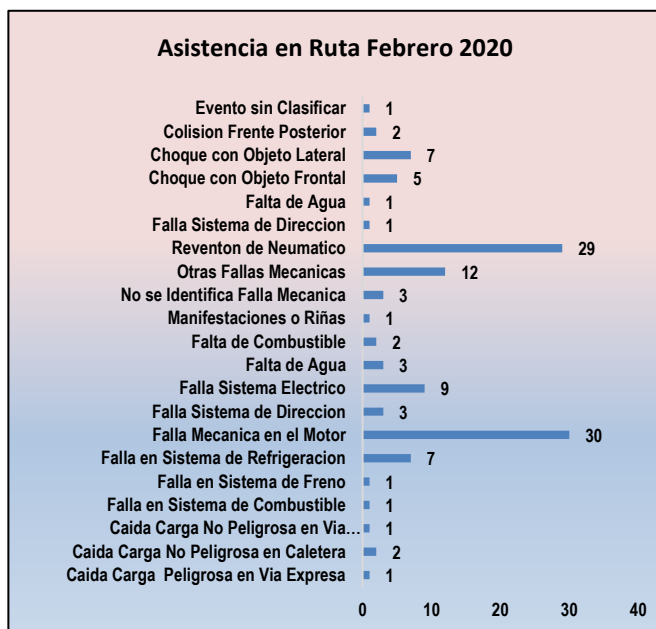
Asistencia en Ruta Febrero 2020

| Categoría | Valor |
|---|---|
| Evento sin Clasificar | 1 |
| Colision Frente Posterior | 2 |
| Choque con Objeto Lateral | 7 |
| Choque con Objeto Frontal | 5 |
| Falta de Agua | 1 |
| Falla Sistema de Direccion | 1 |
| Reventon de Neumatico | 29 |
| Otras Fallas Mecanicas | 12 |
| No se Identifica Falla Mecanica | 3 |
| Manifestaciones o Riñas | 1 |
| Falta de Combustible | 2 |
| Falta de Agua | 3 |
| Falla Sistema Electrico | 9 |
| Falla Sistema de Direccion | 3 |
| Falla Mecanica en el Motor | 30 |
| Falla en Sistema de Refrigeracion | 7 |
| Falla en Sistema de Freno | 1 |
| Falla en Sistema de Combustible | 1 |
| Caida Carga No Peligrosa en Via... | 1 |
| Caida Carga No Peligrosa en Caletera | 2 |
| Caida Carga Peligrosa en Via Expresa | 1 |

0 10 20 30 40